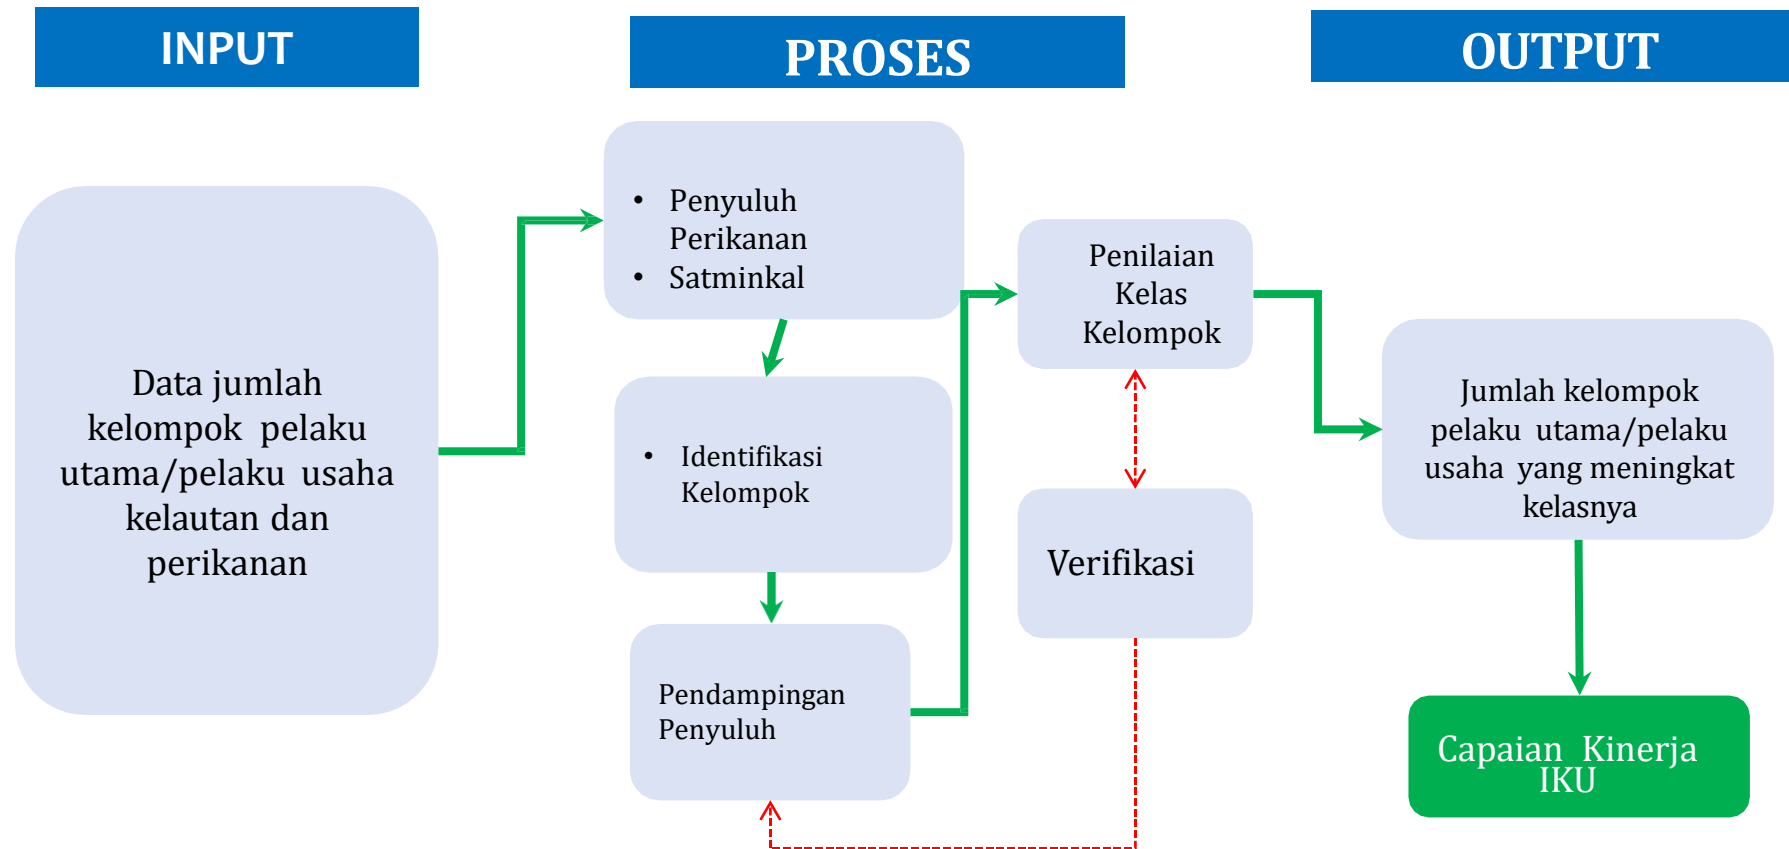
INPUT

PROSES

OUTPUT

Data jumlah kelompok pelaku utama/pelaku usaha kelautan dan perikanan

• Penyuluh Perikanan
• Satminkal

• Identifikasi Kelompok

Pendampingan Penyuluh

Penilaian Kelas Kelompok

Verifikasi

Jumlah kelompok pelaku utama/pelaku usaha yang meningkat kelasnya

Capaian Kinerja IKU